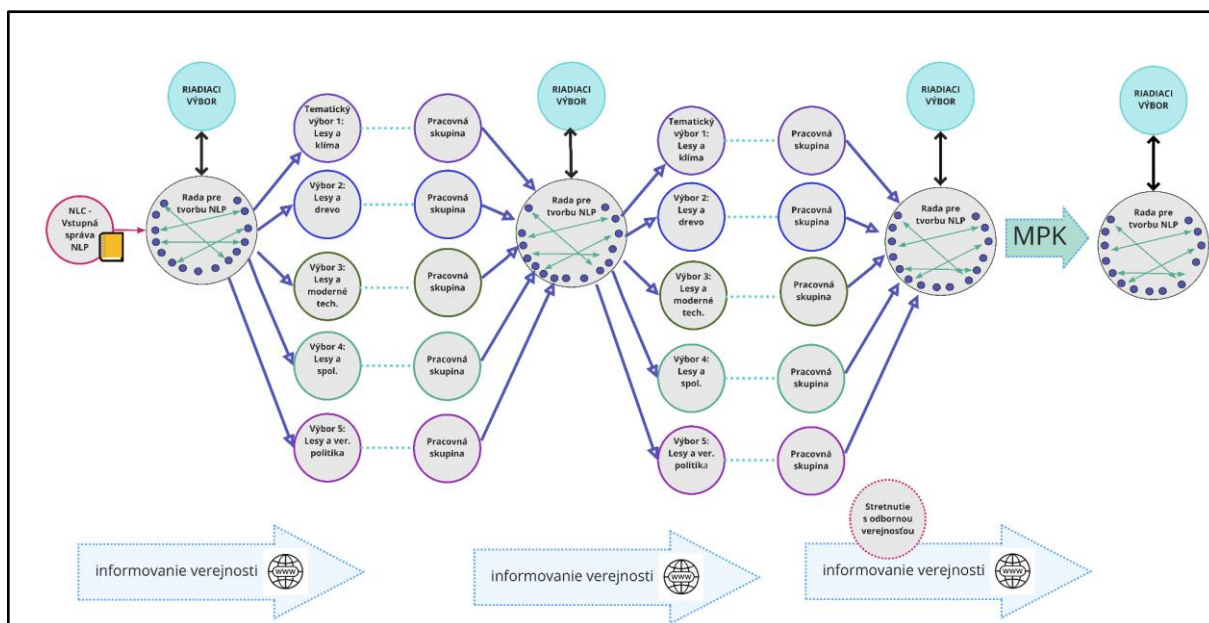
RIADIACI VÝBOR

NLC - Vstupná správa NLP

Rada pre tvorbu NLP

Tematický výbor 1: Lesy a klíma

Výbor 2: Lesy a drevo

Výbor 3: Lesy a moderné tech.

Výbor 4: Lesy a spol.

Výbor 5: Lesy a ver. politika

Pracovná skupina

Pracovná skupina

Pracovná skupina

Pracovná skupina

Pracovná skupina

RIADIACI VÝBOR

Rada pre tvorbu NLP

Tematický výbor 1: Lesy a klíma

Výbor 2: Lesy a drevo

Výbor 3: Lesy a moderné tech.

Výbor 4: Lesy a spol.

Výbor 5: Lesy a ver. politika

Pracovná skupina

Pracovná skupina

Pracovná skupina

Pracovná skupina

Pracovná skupina

RIADIACI VÝBOR

Rada pre tvorbu NLP

MPK

RIADIACI VÝBOR

Rada pre tvorbu NLP

informovanie verejnosti WWW

informovanie verejnosti WWW

Stretnutie s odbornou verejnosťou

informovanie verejnosti WWW